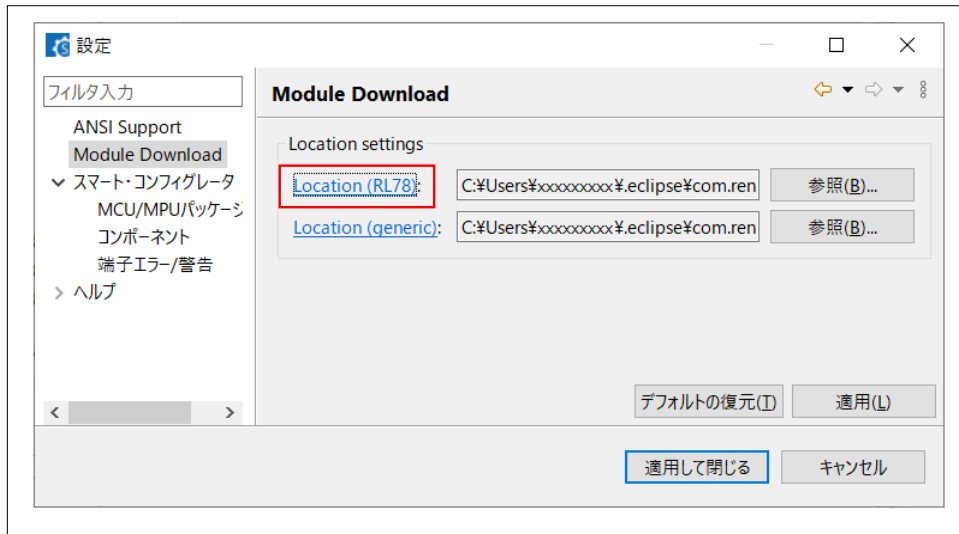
設定

フィルタ入力

ANSI Support
Module Download
スマート・コンフィグレータ
MCU/MPUパッケージ
コンポーネント
端子エラー/警告
ヘルプ

Module Download

Location settings

Location (RL78): C:¥Users¥xxxxxxxxx¥.eclipse¥com.ren 参照(B)...

Location (generic): C:¥Users¥xxxxxxxxx¥.eclipse¥com.ren 参照(B)...

デフォルトの復元(T) 適用(L)

適用して閉じる キャンセル